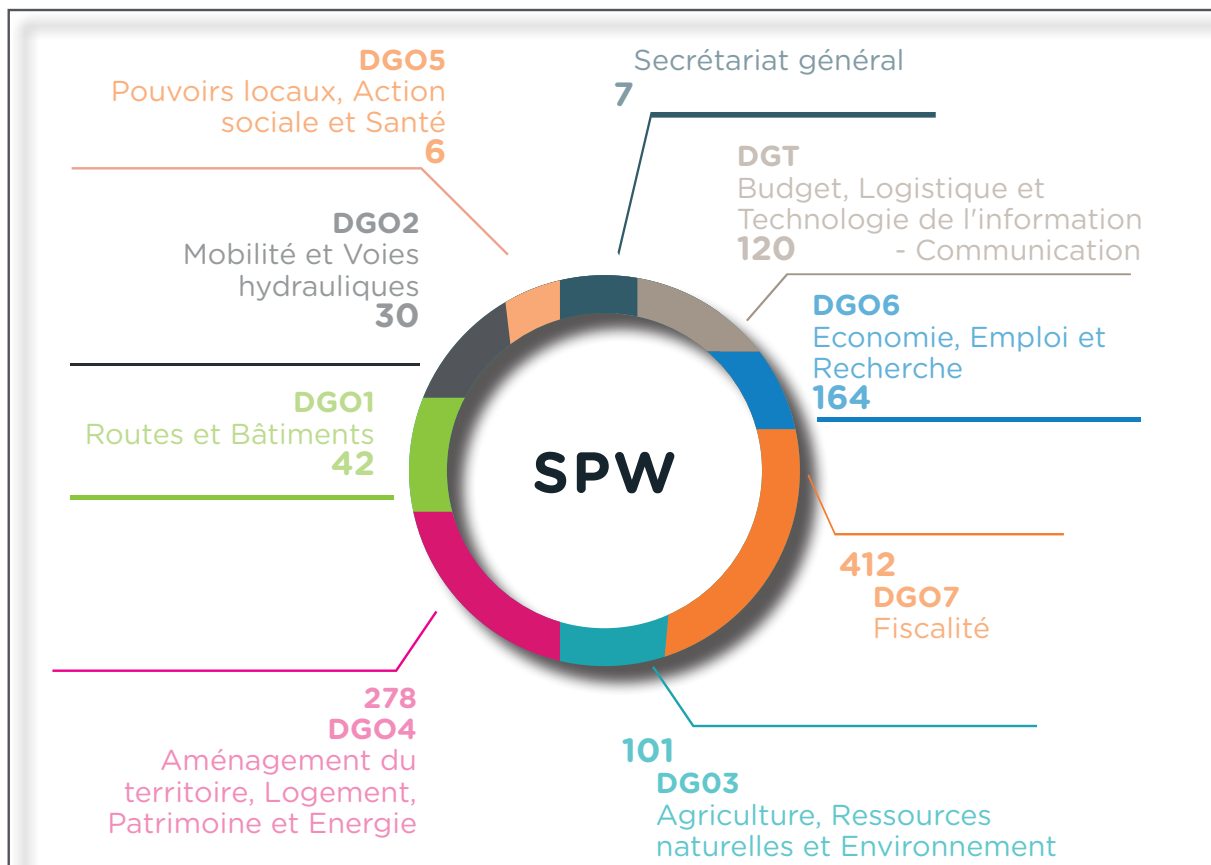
DGO5
Pouvoirs locaux, Action sociale et Santé
6

Secrétariat général
7

DGT
Budget, Logistique et Technologie de l'information - Communication
120

DGO2
Mobilité et Voies hydrauliques
30

DGO6
Economie, Emploi et Recherche
164

DGO1
Routes et Bâtiments
42

SPW

412
DGO7
Fiscalité

278
DGO4
Aménagement du territoire, Logement, Patrimoine et Energie

101
DG03
Agriculture, Ressources naturelles et Environnement